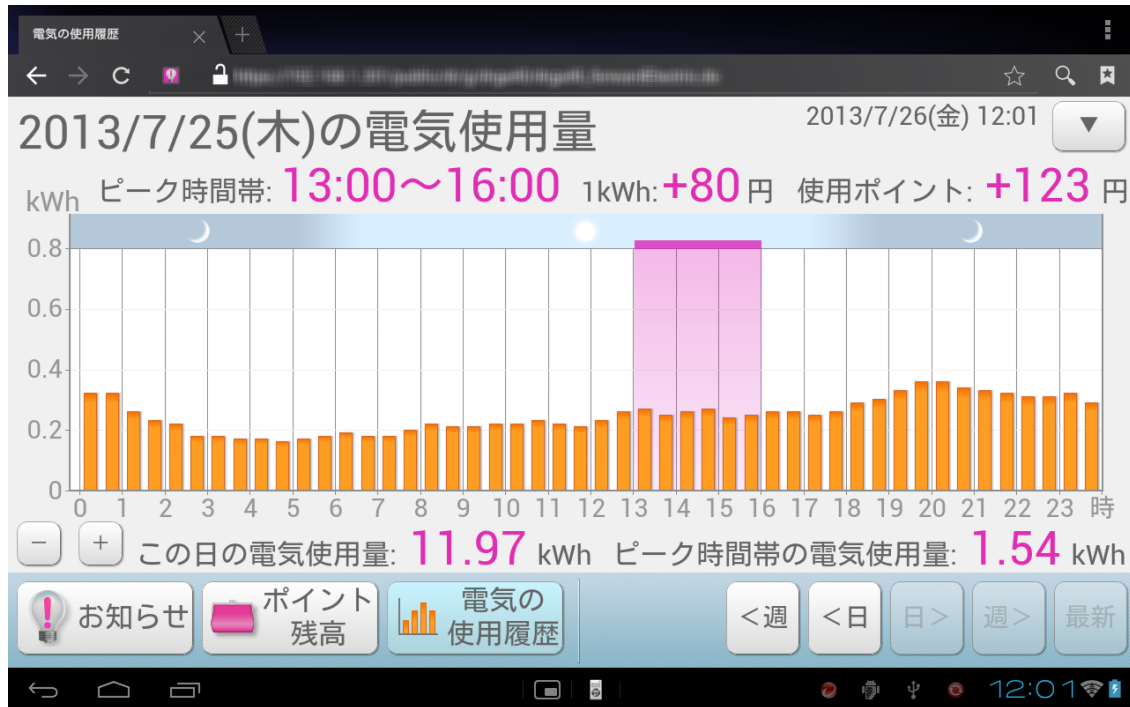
電気の使用履歴

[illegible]

2013/7/25(木)の電気使用量

2013/7/26(金) 12:01 ▼

kWh ピーク時間帯: 13:00〜16:00 1kWh: +80 円 使用ポイント: +123 円

0.8
0.6
0.4
0.2
0

0 1 2 3 4 5 6 7 8 9 10 11 12 13 14 15 16 17 18 19 20 21 22 23 時

− + この日の電気使用量: 11.97 kWh ピーク時間帯の電気使用量: 1.54 kWh

お知らせ ポイント残高 電気の使用履歴 ＜週 ＜日 日＞ 週＞ 最新

12:01